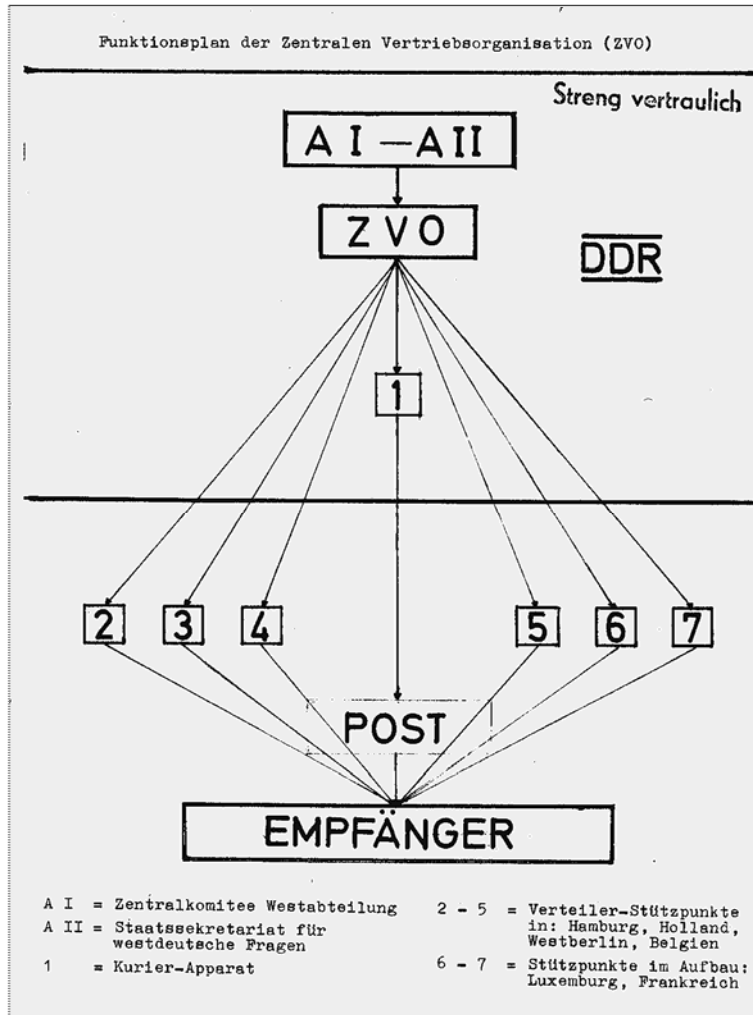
Funktionsplan der Zentralen Vertriebsorganisation (ZVO)

Streng vertraulich

A I – A II

ZVO

DDR

1

2

3

4

5

6

7

POST

EMPFÄNGER

A I = Zentralkomitee Westabteilung

A II = Staatssekretariat für westdeutsche Fragen

1 = Kurier-Apparat

2 - 5 = Verteiler-Stützpunkte in: Hamburg, Holland, Westberlin, Belgien

6 - 7 = Stützpunkte im Aufbau: Luxemburg, Frankreich